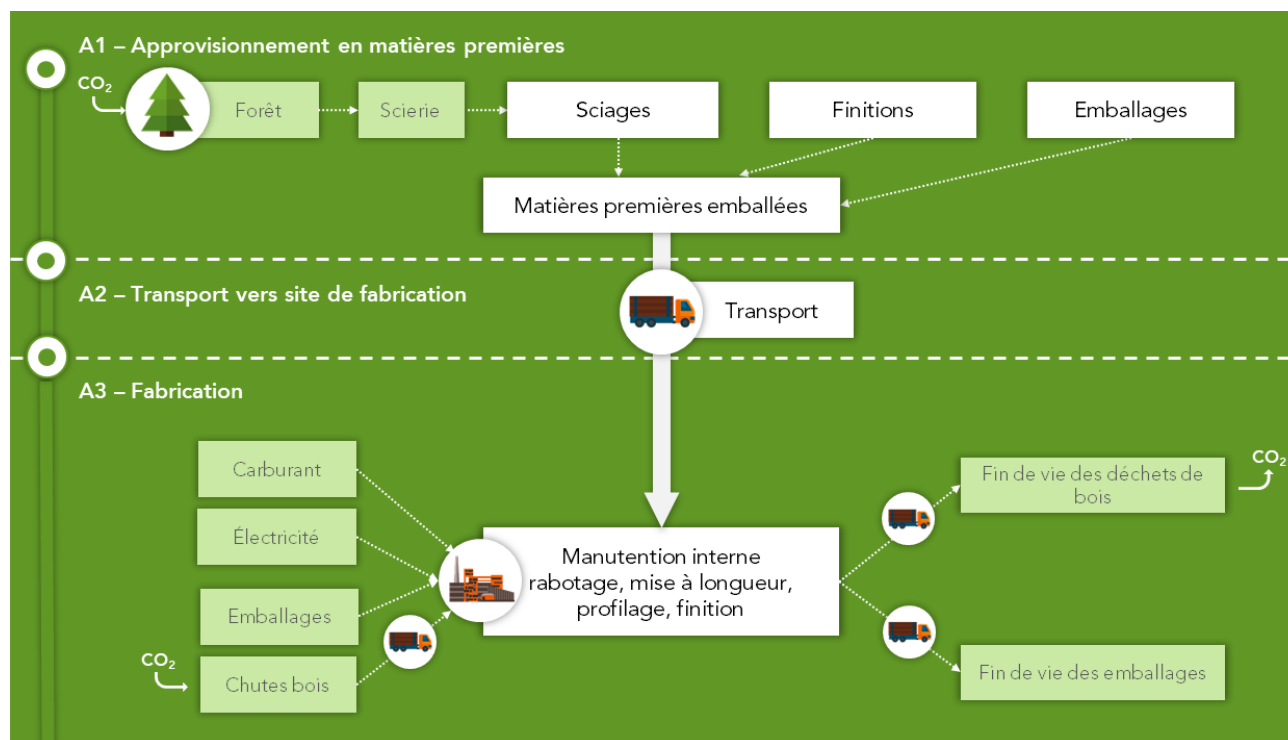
A1 – Approvisionnement en matières premières

$CO_2$

Forêt

Scierie

Sciages

Finitions

Emballages

Matières premières emballées

A2 – Transport vers site de fabrication

Transport

A3 – Fabrication

Carburant

Électricité

Emballages

$CO_2$

Chutes bois

Manutention interne rabotage, mise à longueur, profilage, finition

Fin de vie des déchets de bois

$CO_2$

Fin de vie des emballages